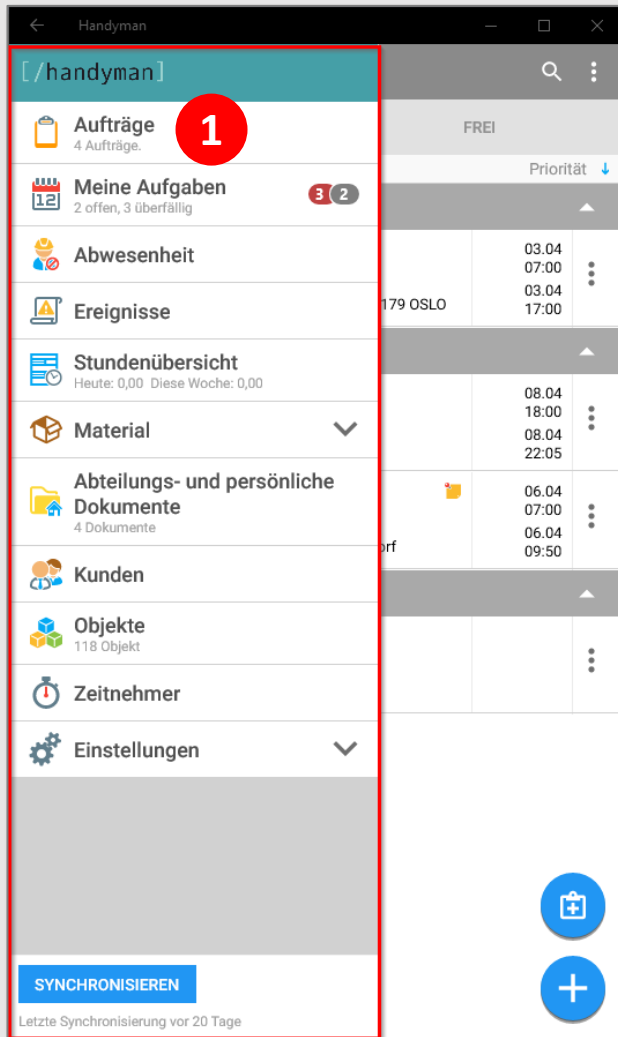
Handyman

[/handyman]

1

Aufträge
4 Aufträge.

Meine Aufgaben
2 offen, 3 überfällig
3 2

Abwesenheit

Ereignisse

Stundenübersicht
Heute: 0,00 Diese Woche: 0,00

Material

Abteilungs- und persönliche Dokumente
4 Dokumente

Kunden

Objekte
118 Objekt

Zeitnehmer

Einstellungen

SYNCHRONISIEREN

Letzte Synchronisierung vor 20 Tage

FREI

Priorität

03.04
07:00
03.04
17:00
179 OSLO

08.04
18:00
08.04
22:05

06.04
07:00
06.04
09:50
orf